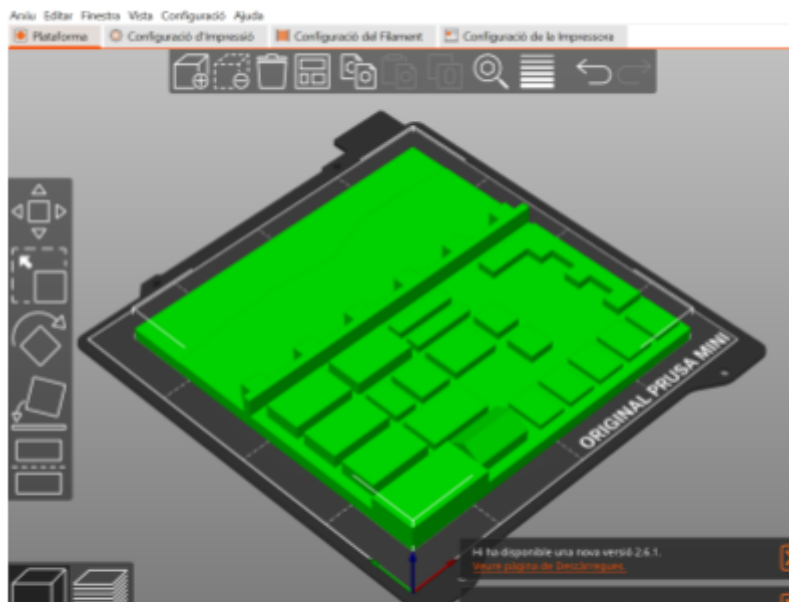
Arxiu Editar Finestra Vista Configuració Ajuda

Plataforma | Configuració d'Impressió | Configuració del Filament | Configuració de la Impressora

ORIGINAL PRUSA MINI

Hi ha disponible una nova versió 2.6.1.
Veure pàgina de Descàrregues.